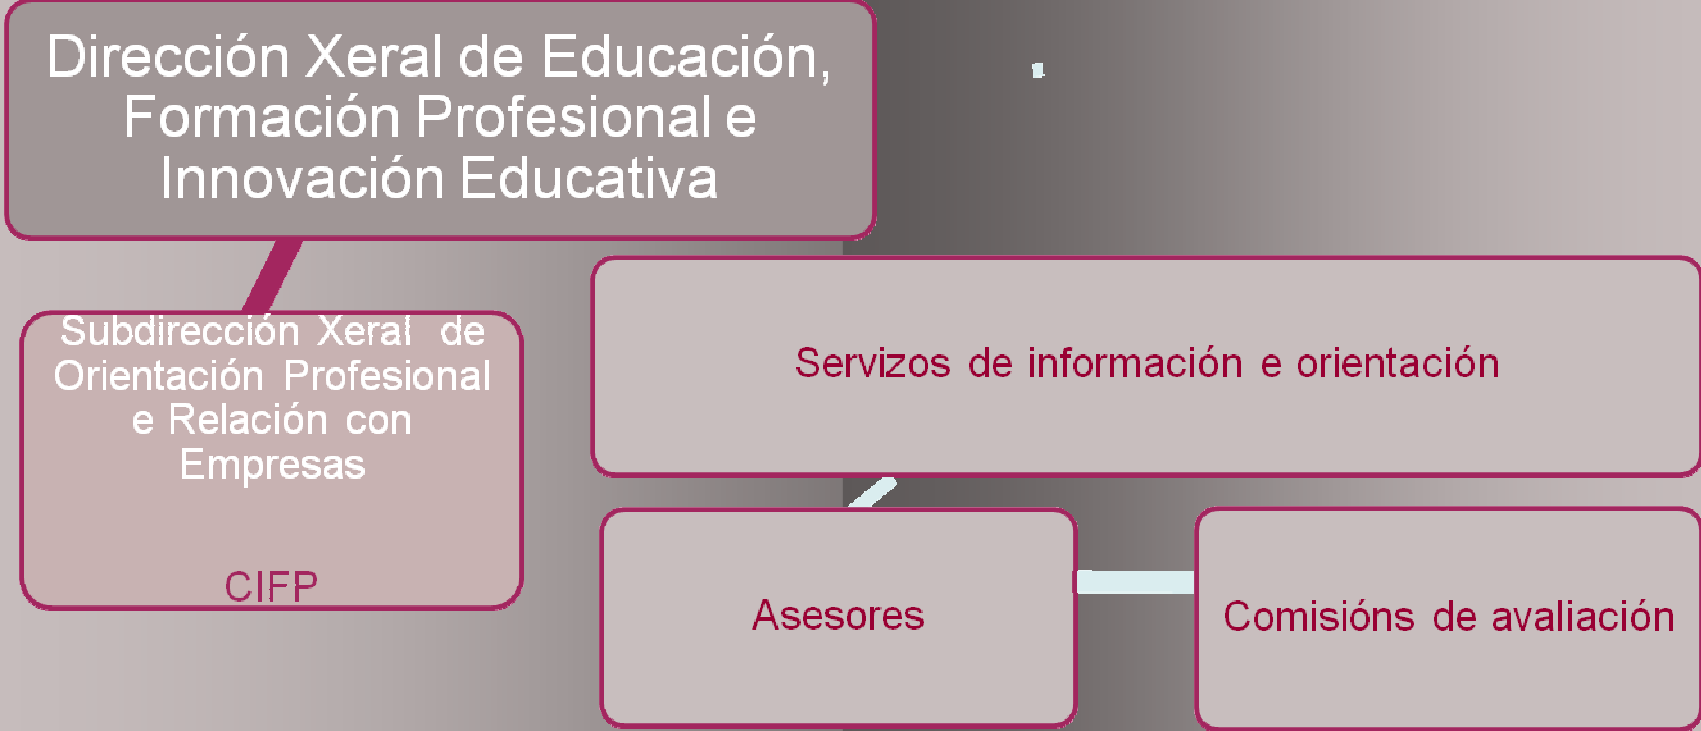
Dirección Xeral de Educación, Formación Profesional e Innovación Educativa

Subdirección Xeral de Orientación Profesional e Relación con Empresas

CIFP

Servizos de información e orientación

Asesores

Comisións de avaliación